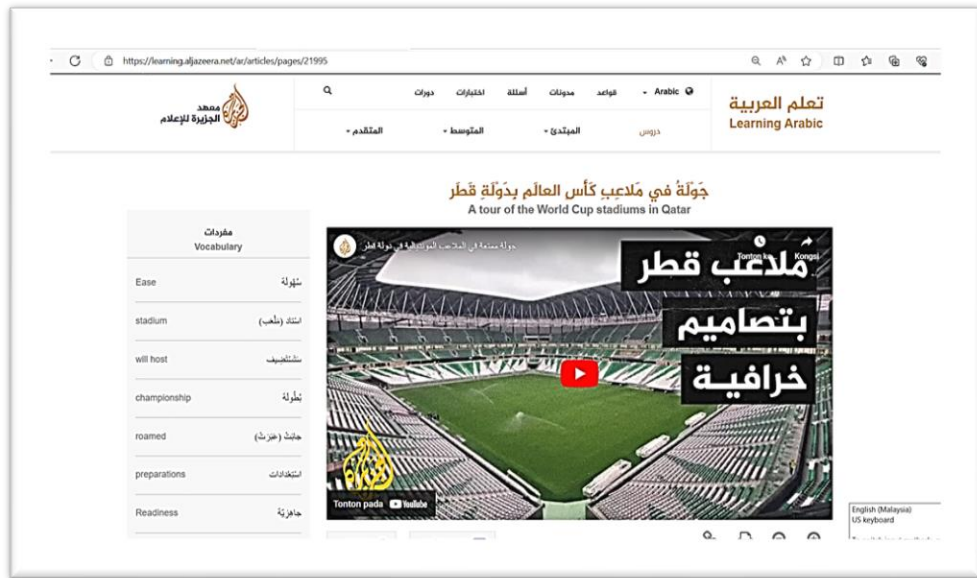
https://learning.aljazeera.net/ar/articles/pages/21995

معهد الجزيرة للإعلام

دورات اختبارات أسئلة مدونات قواعد Arabic

تعلم العربية
Learning Arabic

دروس المبتدئ المتوسط المتقدم

جَوْلَةٌ في مَلاعِبِ كَأسِ العالَمِ بدَوْلَةِ قَطَر
A tour of the World Cup stadiums in Qatar

مفردات
Vocabulary

| | |
|---|---|
| Ease | سُهُولَة |
| stadium | استاد (مَلْعَب) |
| will host | سَتَسْتَضِيف |
| championship | بُطُولَة |
| roamed | جابَتْ (عَبَرَتْ) |
| preparations | استِعْدادات |
| Readiness | جاهِزِيَّة |

جولة ممتعة في الملاعب المونديالية في دولة قطر

Tonton ka... Kongsi

مَلاعب قطر بتصاميم خرافيـة

Tonton pada YouTube

English (Malaysia)
US keyboard